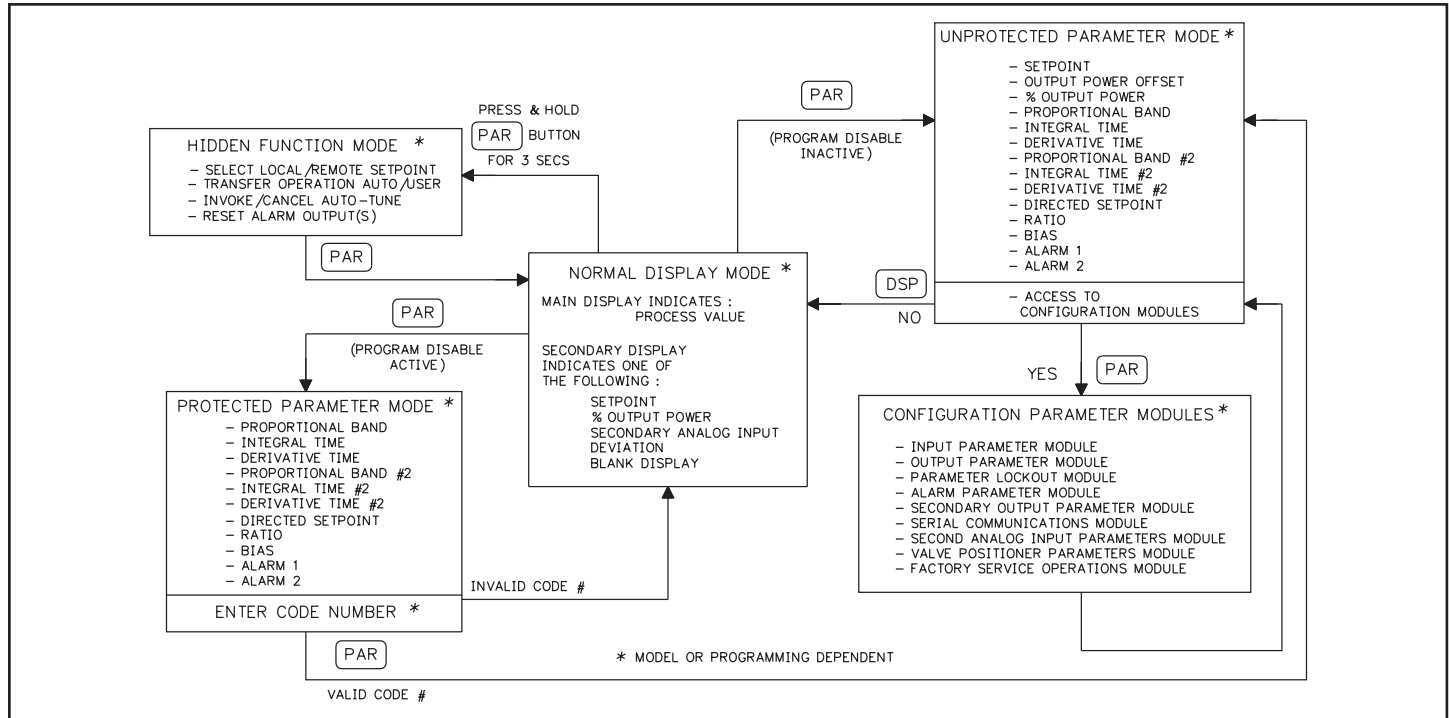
HIDDEN FUNCTION MODE *
- SELECT LOCAL/REMOTE SETPOINT
- TRANSFER OPERATION AUTO/USER
- INVOKE/CANCEL AUTO-TUNE
- RESET ALARM OUTPUT(S)

PRESS & HOLD PAR BUTTON FOR 3 SECS

PAR

PAR

(PROGRAM DISABLE INACTIVE)

UNPROTECTED PARAMETER MODE *
- SETPOINT
- OUTPUT POWER OFFSET
- % OUTPUT POWER
- PROPORTIONAL BAND
- INTEGRAL TIME
- DERIVATIVE TIME
- PROPORTIONAL BAND #2
- INTEGRAL TIME #2
- DERIVATIVE TIME #2
- DIRECTED SETPOINT
- RATIO
- BIAS
- ALARM 1
- ALARM 2

- ACCESS TO CONFIGURATION MODULES

DSP

NO

NORMAL DISPLAY MODE *
MAIN DISPLAY INDICATES : PROCESS VALUE

SECONDARY DISPLAY INDICATES ONE OF THE FOLLOWING :
SETPOINT
% OUTPUT POWER
SECONDARY ANALOG INPUT
DEVIATION
BLANK DISPLAY

PAR

(PROGRAM DISABLE ACTIVE)

PROTECTED PARAMETER MODE *
- PROPORTIONAL BAND
- INTEGRAL TIME
- DERIVATIVE TIME
- PROPORTIONAL BAND #2
- INTEGRAL TIME #2
- DERIVATIVE TIME #2
- DIRECTED SETPOINT
- RATIO
- BIAS
- ALARM 1
- ALARM 2

ENTER CODE NUMBER *

INVALID CODE #

YES

PAR

CONFIGURATION PARAMETER MODULES *
- INPUT PARAMETER MODULE
- OUTPUT PARAMETER MODULE
- PARAMETER LOCKOUT MODULE
- ALARM PARAMETER MODULE
- SECONDARY OUTPUT PARAMETER MODULE
- SERIAL COMMUNICATIONS MODULE
- SECOND ANALOG INPUT PARAMETERS MODULE
- VALVE POSITIONER PARAMETERS MODULE
- FACTORY SERVICE OPERATIONS MODULE

PAR

* MODEL OR PROGRAMMING DEPENDENT

VALID CODE #